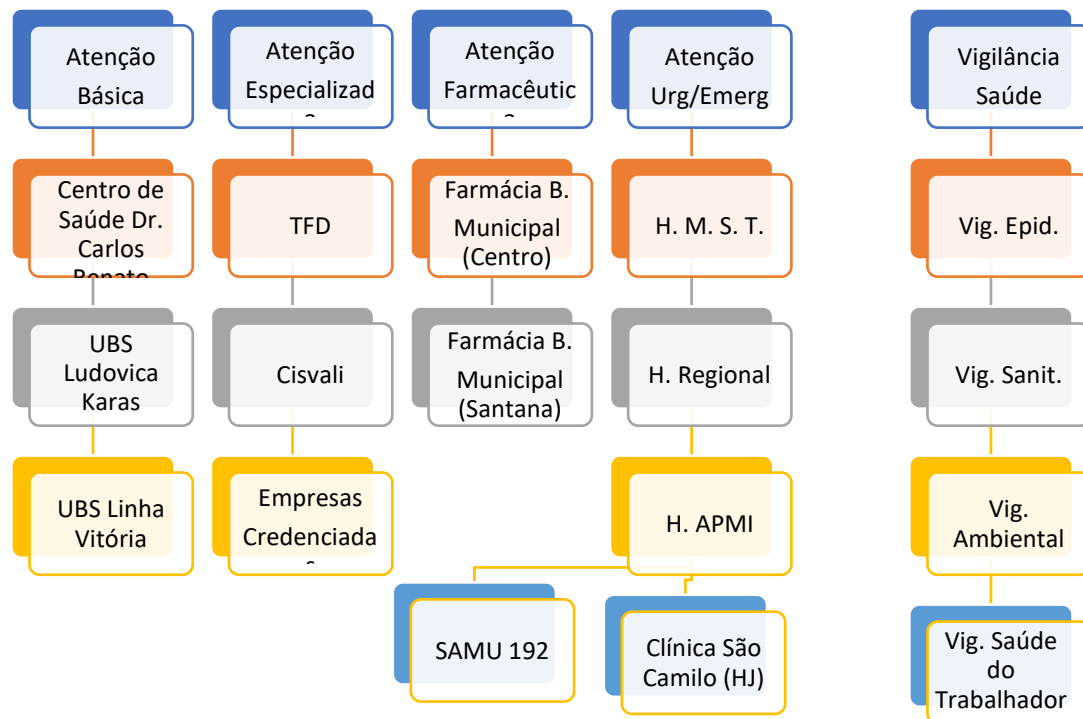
Atenção Básica

Atenção Especializad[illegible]

Atenção Farmacêutic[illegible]

Atenção Urg/Emerg

Vigilância Saúde

Centro de Saúde Dr. Carlos Ronato

TFD

Farmácia B. Municipal (Centro)

H. M. S. T.

Vig. Epid.

UBS Ludovica Karas

Cisvali

Farmácia B. Municipal (Santana)

H. Regional

Vig. Sanit.

UBS Linha Vitória

Empresas Credenciada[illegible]

H. APMI

Vig. Ambiental

SAMU 192

Clínica São Camilo (HJ)

Vig. Saúde do Trabalhador